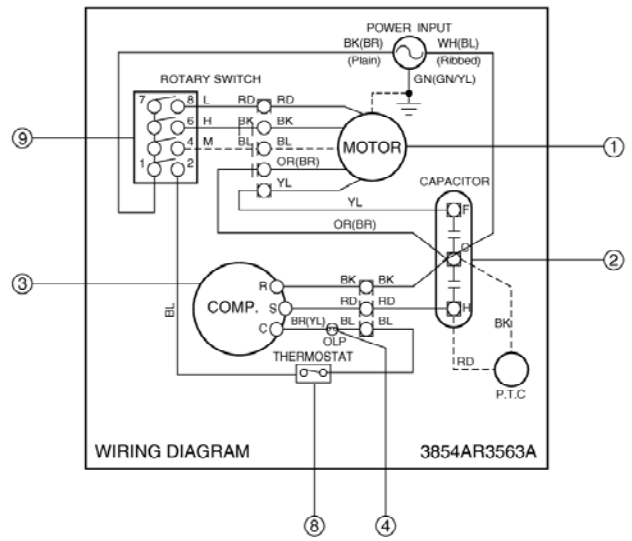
POWER INPUT
BK(BR)
WH(BL)
(Plain)
(Ribbed)
GN(GN/YL)
ROTARY SWITCH
7
8
L
6
H
5
4
M
1
2
RD
RD
BK
BK
BL
BL
OR(BR)
YL
MOTOR
⑨
①
CAPACITOR
F
YL
OR(BR)
C
②
③
BK
BK
R
COMP.
S
RD
RD
H
C
BR(YL)
BL
BL
OLP
BK
BL
THERMOSTAT
RD
P.T.C
WIRING DIAGRAM
3854AR3563A
⑧
④